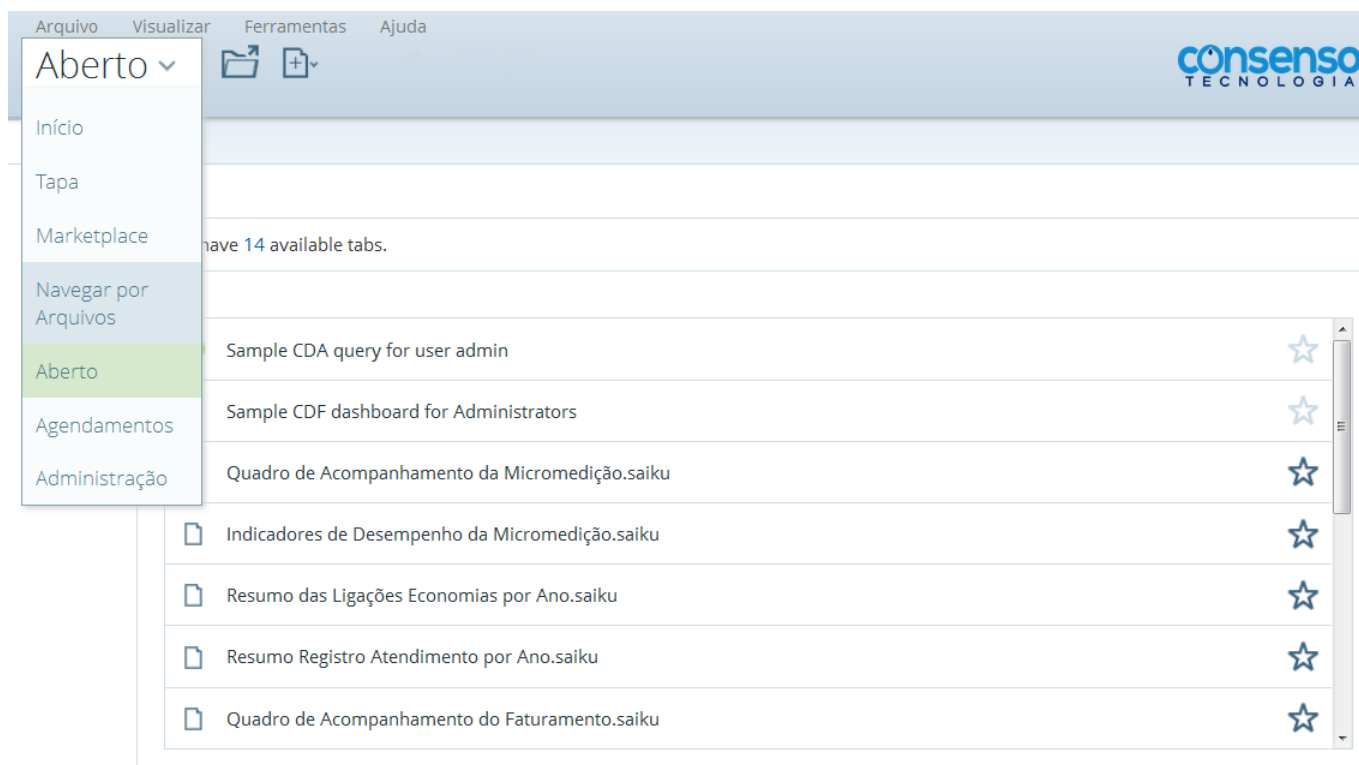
Arquivo Visualizar Ferramentas Ajuda

Aberto

consenso TECNOLOGIA

Início

Tapa

Marketplace

Navegar por Arquivos

Aberto

Agendamentos

Administração

have 14 available tabs.

Sample CDA query for user admin

Sample CDF dashboard for Administrators

Quadro de Acompanhamento da Micromedição.saiku

Indicadores de Desempenho da Micromedição.saiku

Resumo das Ligações Economias por Ano.saiku

Resumo Registro Atendimento por Ano.saiku

Quadro de Acompanhamento do Faturamento.saiku